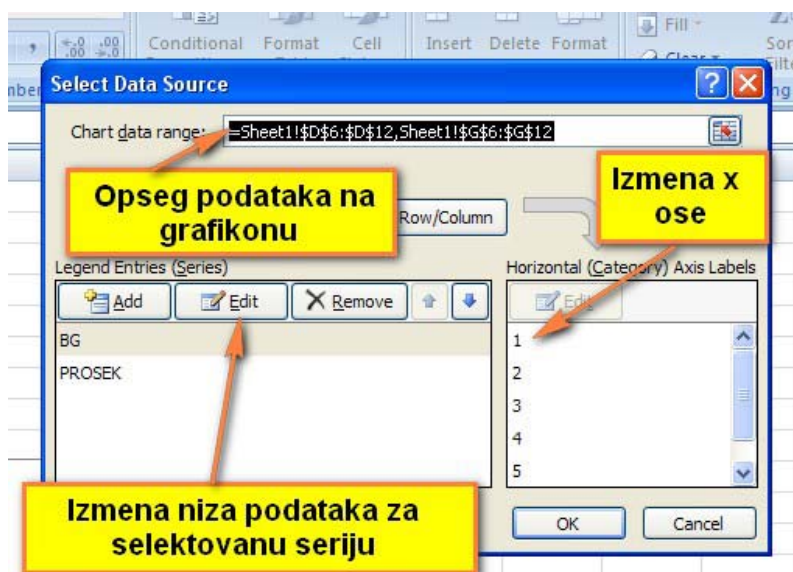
Conditional Formatting Format as Table Cell Styles Insert Delete Format Fill Clear Sort & Filter

Select Data Source

Chart data range: =Sheet1!$D$6:$D$12,Sheet1!$G$6:$G$12

Opseg podataka na grafikonu

Row/Column

Izmena x ose

Legend Entries (Series)

Add Edit Remove

BG
PROSEK

Horizontal (Category) Axis Labels

Edit

1
2
3
4
5

Izmena niza podataka za selektovanu seriju

OK Cancel